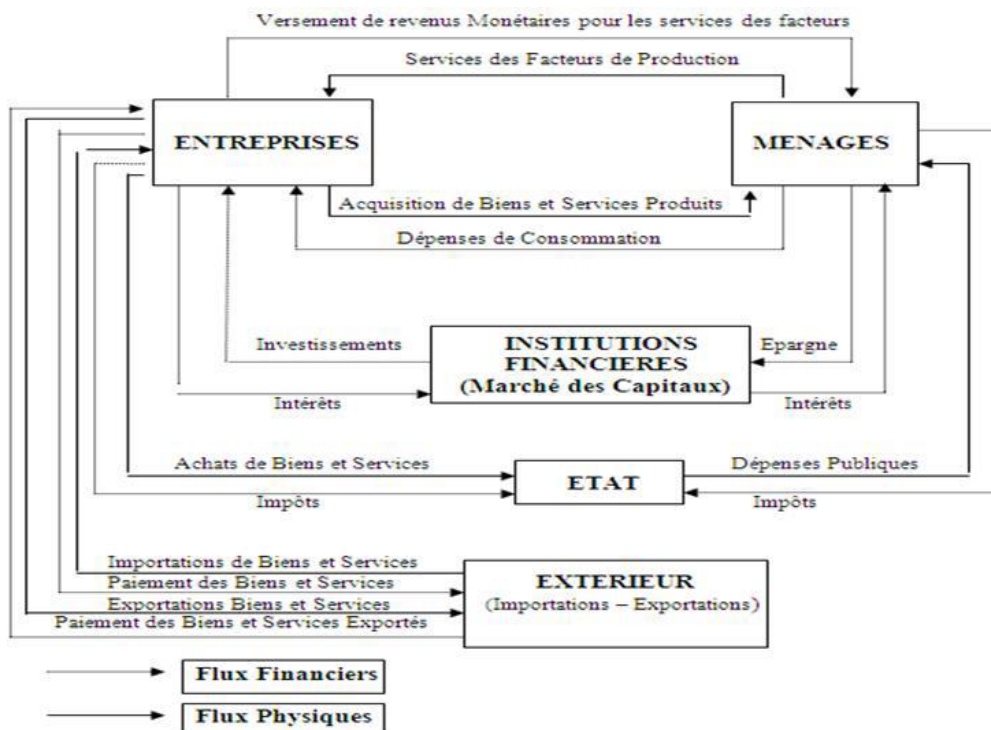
Versement de revenus Monétaires pour les services des facteurs

Services des Facteurs de Production

ENTREPRISES

MENAGES

Acquisition de Biens et Services Produits

Dépenses de Consommation

Investissements

INSTITUTIONS FINANCIERES (Marché des Capitaux)

Epargne

Intérêts

Intérêts

Achats de Biens et Services

ETAT

Dépenses Publiques

Impôts

Impôts

Importations de Biens et Services

Paiement des Biens et Services

Exportations Biens et Services

Paiement des Biens et Services Exportés

EXTERIEUR (Importations – Exportations)

Flux Financiers

Flux Physiques